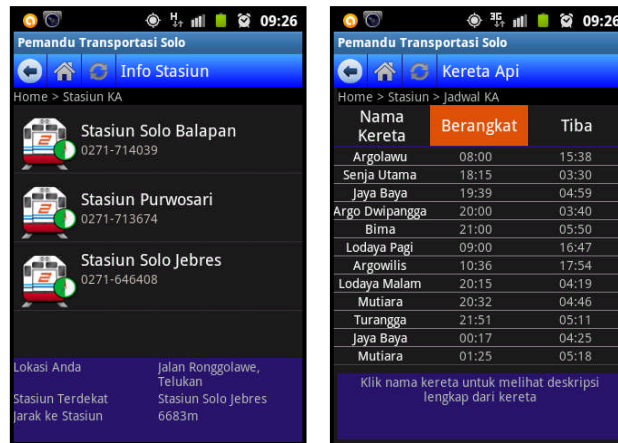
09:26
Pemandu Transportasi Solo
Info Stasiun
Home > Stasiun KA

Stasiun Solo Balapan
0271-714039

Stasiun Purwosari
0271-713674

Stasiun Solo Jebres
0271-646408

Lokasi Anda Jalan Ronggolawe, Telukan
Stasiun Terdekat Stasiun Solo Jebres
Jarak ke Stasiun 6683m

09:26
Pemandu Transportasi Solo
Kereta Api
Home > Stasiun > Jadwal KA

| Nama Kereta | Berangkat | Tiba |
|---|---|---|
| Argolawu | 08:00 | 15:38 |
| Senja Utama | 18:15 | 03:30 |
| Jaya Baya | 19:39 | 04:59 |
| Argo Dwipangga | 20:00 | 03:40 |
| Bima | 21:00 | 05:50 |
| Lodaya Pagi | 09:00 | 16:47 |
| Argowilis | 10:36 | 17:54 |
| Lodaya Malam | 20:15 | 04:19 |
| Mutiara | 20:32 | 04:46 |
| Turangga | 21:51 | 05:11 |
| Jaya Baya | 00:17 | 04:25 |
| Mutiara | 01:25 | 05:18 |

Klik nama kereta untuk melihat deskripsi lengkap dari kereta